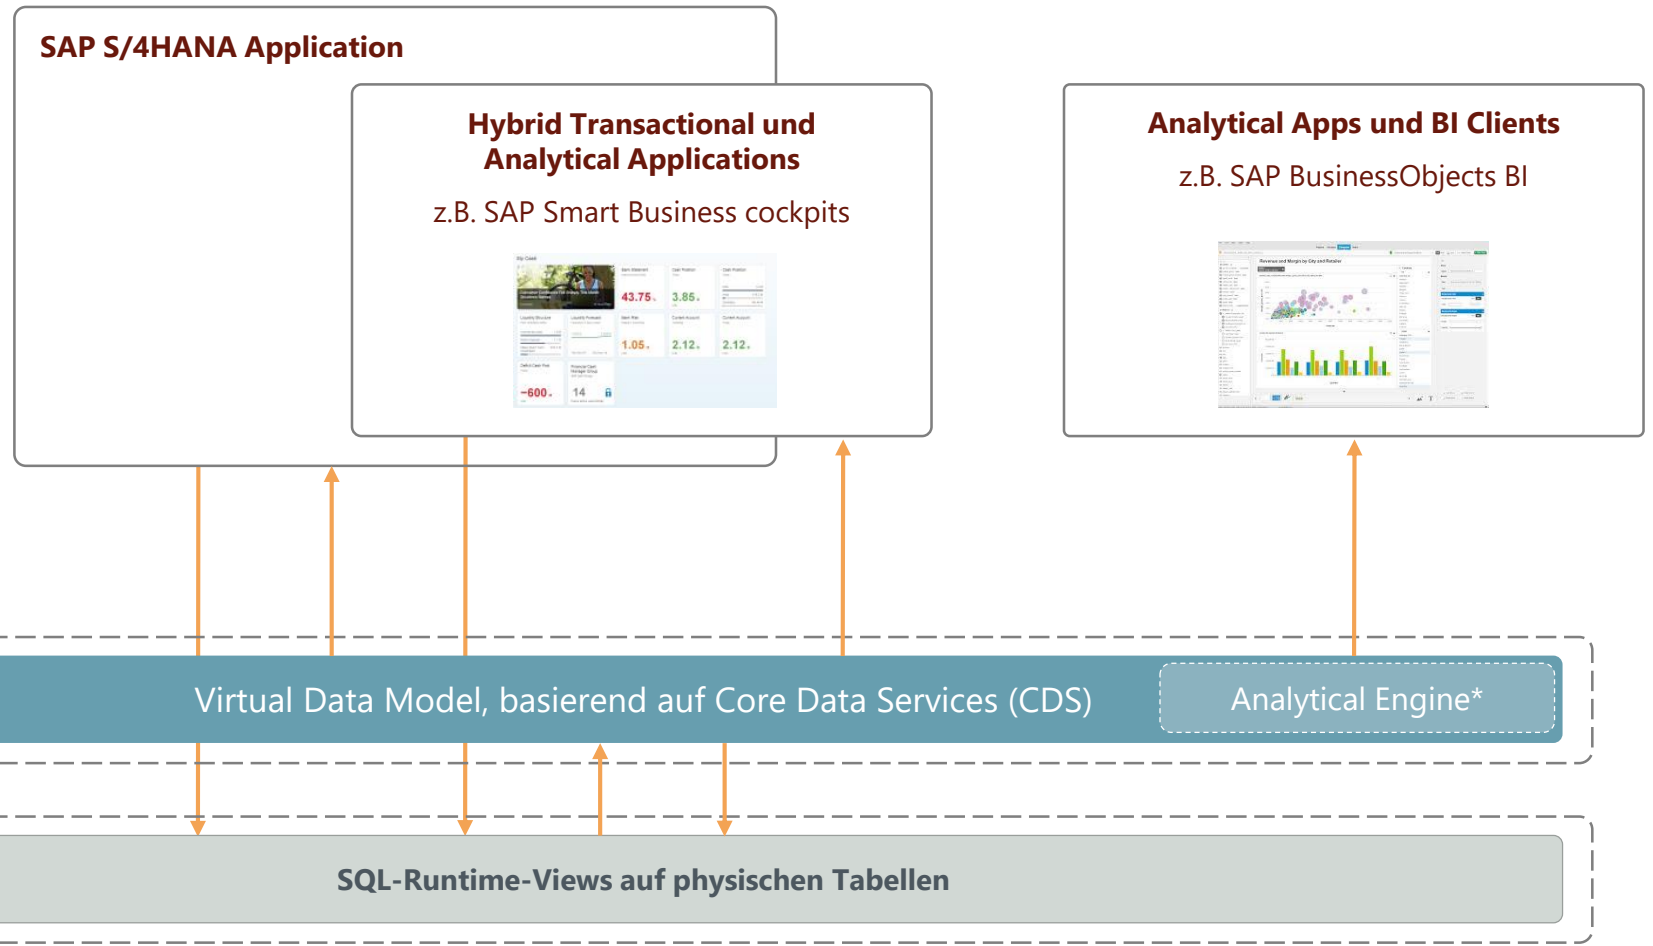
SAP S/4HANA Application

Hybrid Transactional und Analytical Applications

z.B. SAP Smart Business cockpits

43.75 3.85 1.05 2.12 2.12 -600 14

Analytical Apps und BI Clients

z.B. SAP BusinessObjects BI

Virtual Data Model, basierend auf Core Data Services (CDS)

Analytical Engine*

SQL-Runtime-Views auf physischen Tabellen